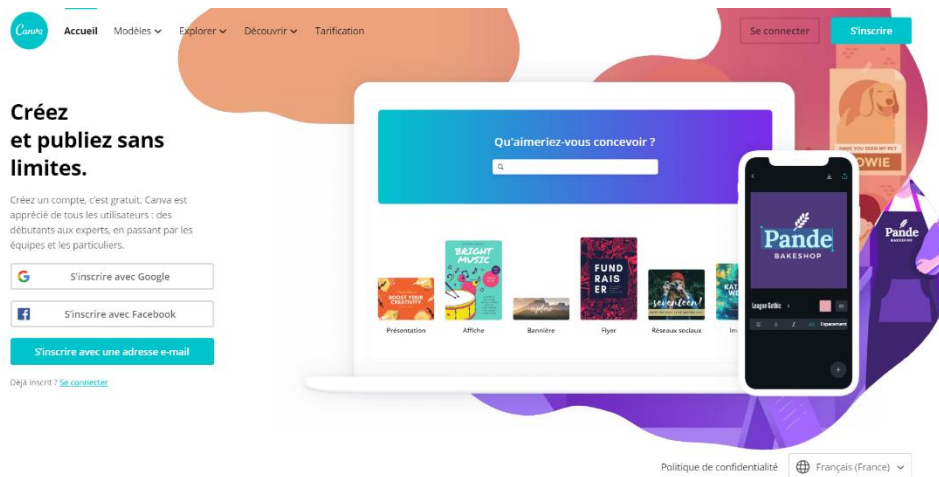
Canva Accueil Modèles Explorer Découvrir Tarification Se connecter S'inscrire

Créez et publiez sans limites.

Créez un compte, c'est gratuit. Canva est apprécié de tous les utilisateurs : des débutants aux experts, en passant par les équipes et les particuliers.

S'inscrire avec Google

S'inscrire avec Facebook

S'inscrire avec une adresse e-mail

Déjà inscrit ? Se connecter

Qu'aimeriez-vous concevoir ?

BOOST YOUR CREATIVITY
Présentation

BRIGHT MUSIC
Affiche

Bannière

FUND RAIS ER
Flyer

seventeen!
Réseaux sociaux

Inv

HAVE YOU SEEN MY PET
OWIE

Pande
BAKESHOP

League Gothic

Espacement

Pande
BAKESHOP

Politique de confidentialité Français (France)